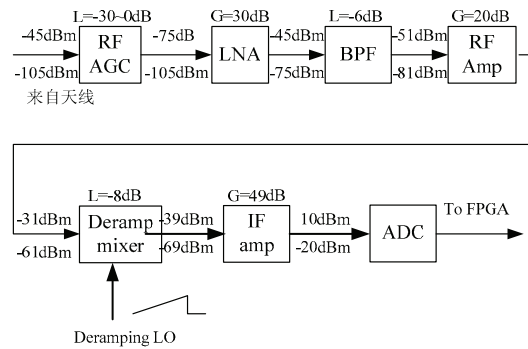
L=-30~0dB

-45dBm

RF AGC

-105dBm

来自天线

-75dB

-105dBm

G=30dB

LNA

-45dBm

-75dBm

L=-6dB

BPF

-51dBm

-81dBm

G=20dB

RF Amp

-31dBm

-61dBm

L=-8dB

Deramp mixer

-39dBm

-69dBm

G=49dB

IF amp

10dBm

-20dBm

ADC

To FPGA

Deramping LO